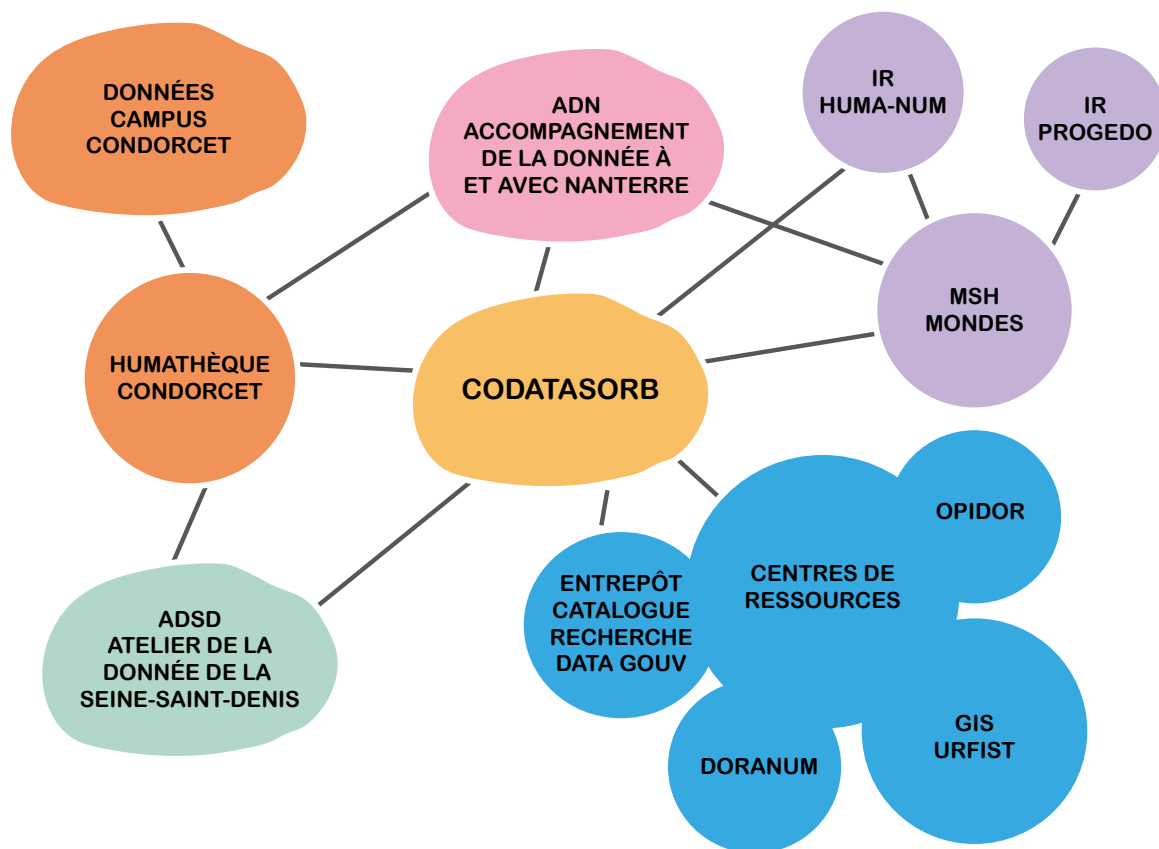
DONNÉES CAMPUS CONDORCET

ADN ACCOMPAGNEMENT DE LA DONNÉE À ET AVEC NANTERRE

IR HUMA-NUM

IR PROGEDO

HUMATHÈQUE CONDORCET

CODATASORB

MSH MONDES

OPIDOR

CENTRES DE RESSOURCES

ENTREPÔT CATALOGUE RECHERCHE DATA GOUV

ADSD ATELIER DE LA DONNÉE DE LA SEINE-SAINT-DENIS

GIS URFIST

DORANUM